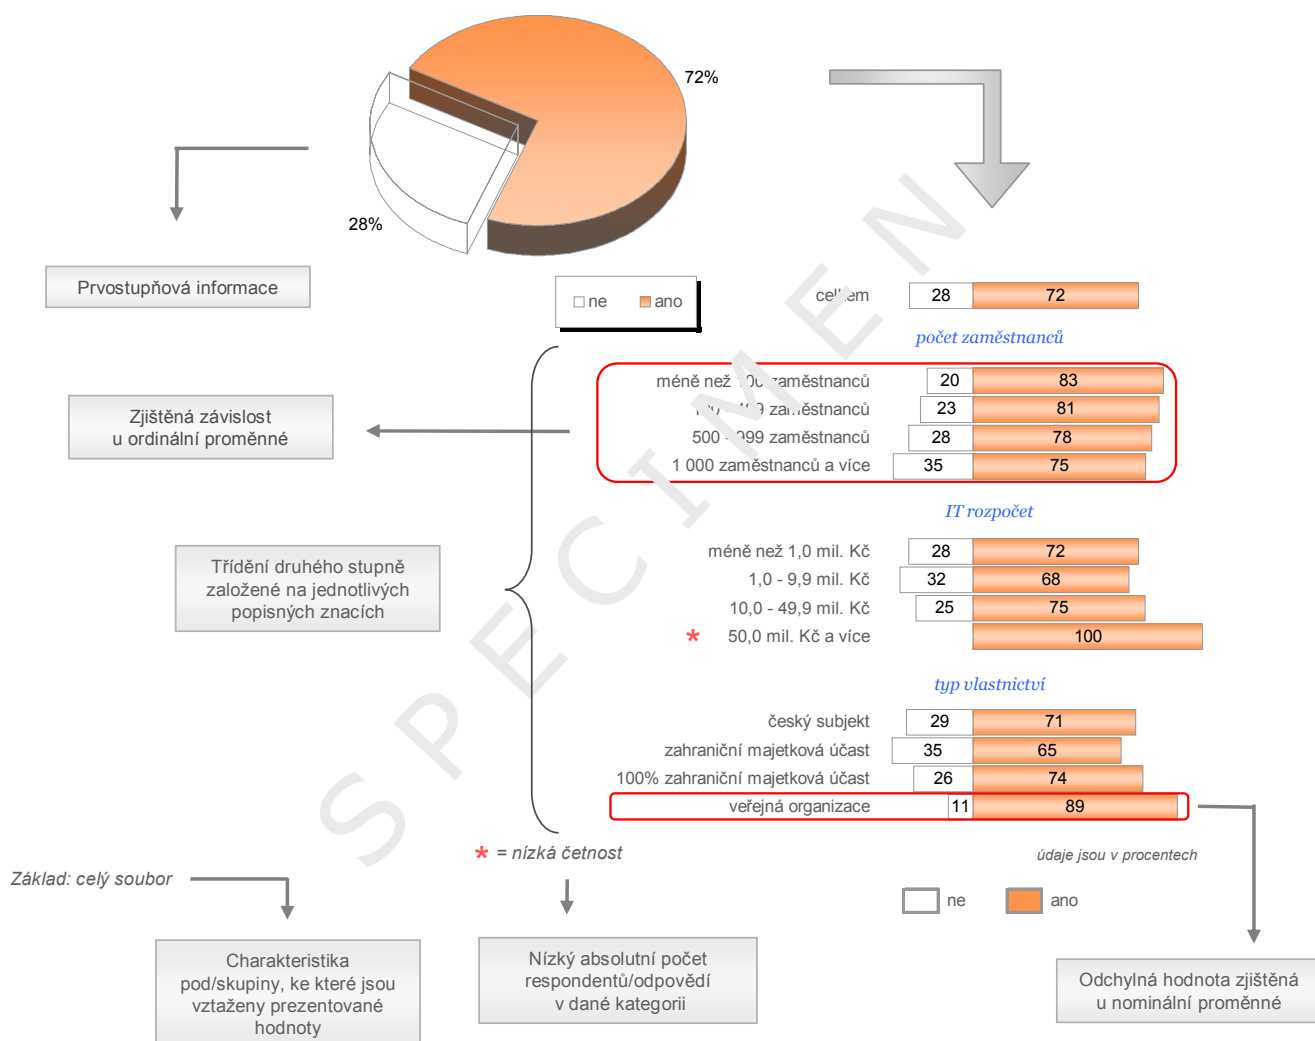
72%

28%

Prvostupňová informace

ne ano

celkem 28 72

počet zaměstnanců

méně než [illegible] zaměstnanců 20 83
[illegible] zaměstnanců 23 81
500 - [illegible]99 zaměstnanců 28 78
1 000 zaměstnanců a více 35 75

Zjištěná závislost u ordinální proměnné

IT rozpočet

méně než 1,0 mil. Kč 28 72
1,0 - 9,9 mil. Kč 32 68
10,0 - 49,9 mil. Kč 25 75
* 50,0 mil. Kč a více 100

Třídění druhého stupně založené na jednotlivých popisných znacích

typ vlastnictví

český subjekt 29 71
zahraniční majetková účast 35 65
100% zahraniční majetková účast 26 74
veřejná organizace 11 89

SPECIMEN

* = nízká četnost

údaje jsou v procentech

ne ano

Základ: celý soubor

Charakteristika pod/skupiny, ke které jsou vztaženy prezentované hodnoty

Nízký absolutní počet respondentů/odpovědí v dané kategorii

Odchylná hodnota zjištěná u nominální proměnné